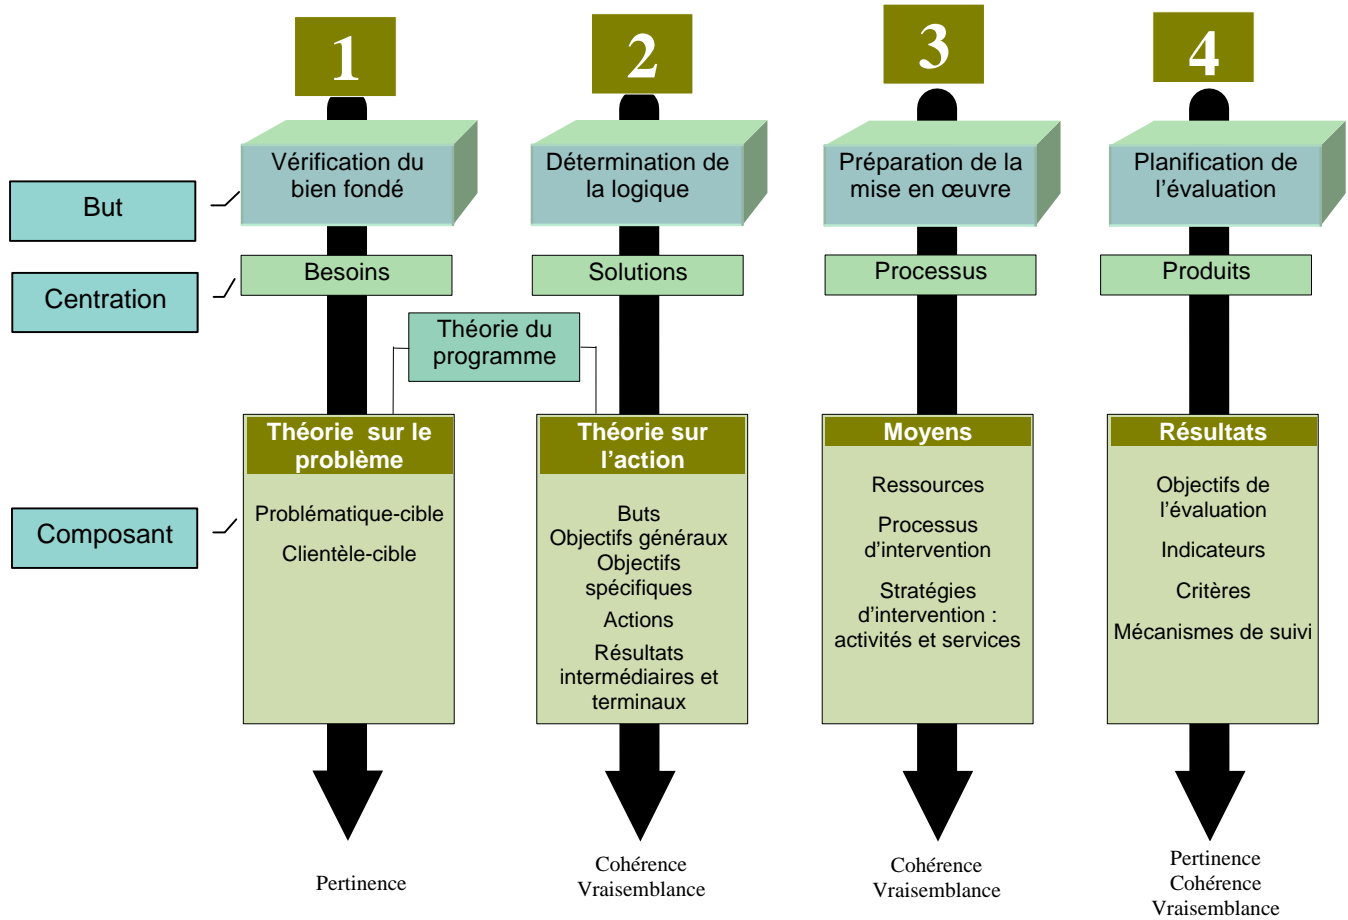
1

2

3

4

But

Centration

Composant

Vérification du bien fondé

Besoins

Théorie du programme

Théorie sur le problème

Problématique-cible

Clientèle-cible

Pertinence

Détermination de la logique

Solutions

Théorie sur l'action

Buts
Objectifs généraux
Objectifs spécifiques
Actions
Résultats intermédiaires et terminaux

Cohérence
Vraisemblance

Préparation de la mise en œuvre

Processus

Moyens

Ressources

Processus d'intervention

Stratégies d'intervention : activités et services

Cohérence
Vraisemblance

Planification de l'évaluation

Produits

Résultats

Objectifs de l'évaluation

Indicateurs

Critères

Mécanismes de suivi

Pertinence
Cohérence
Vraisemblance